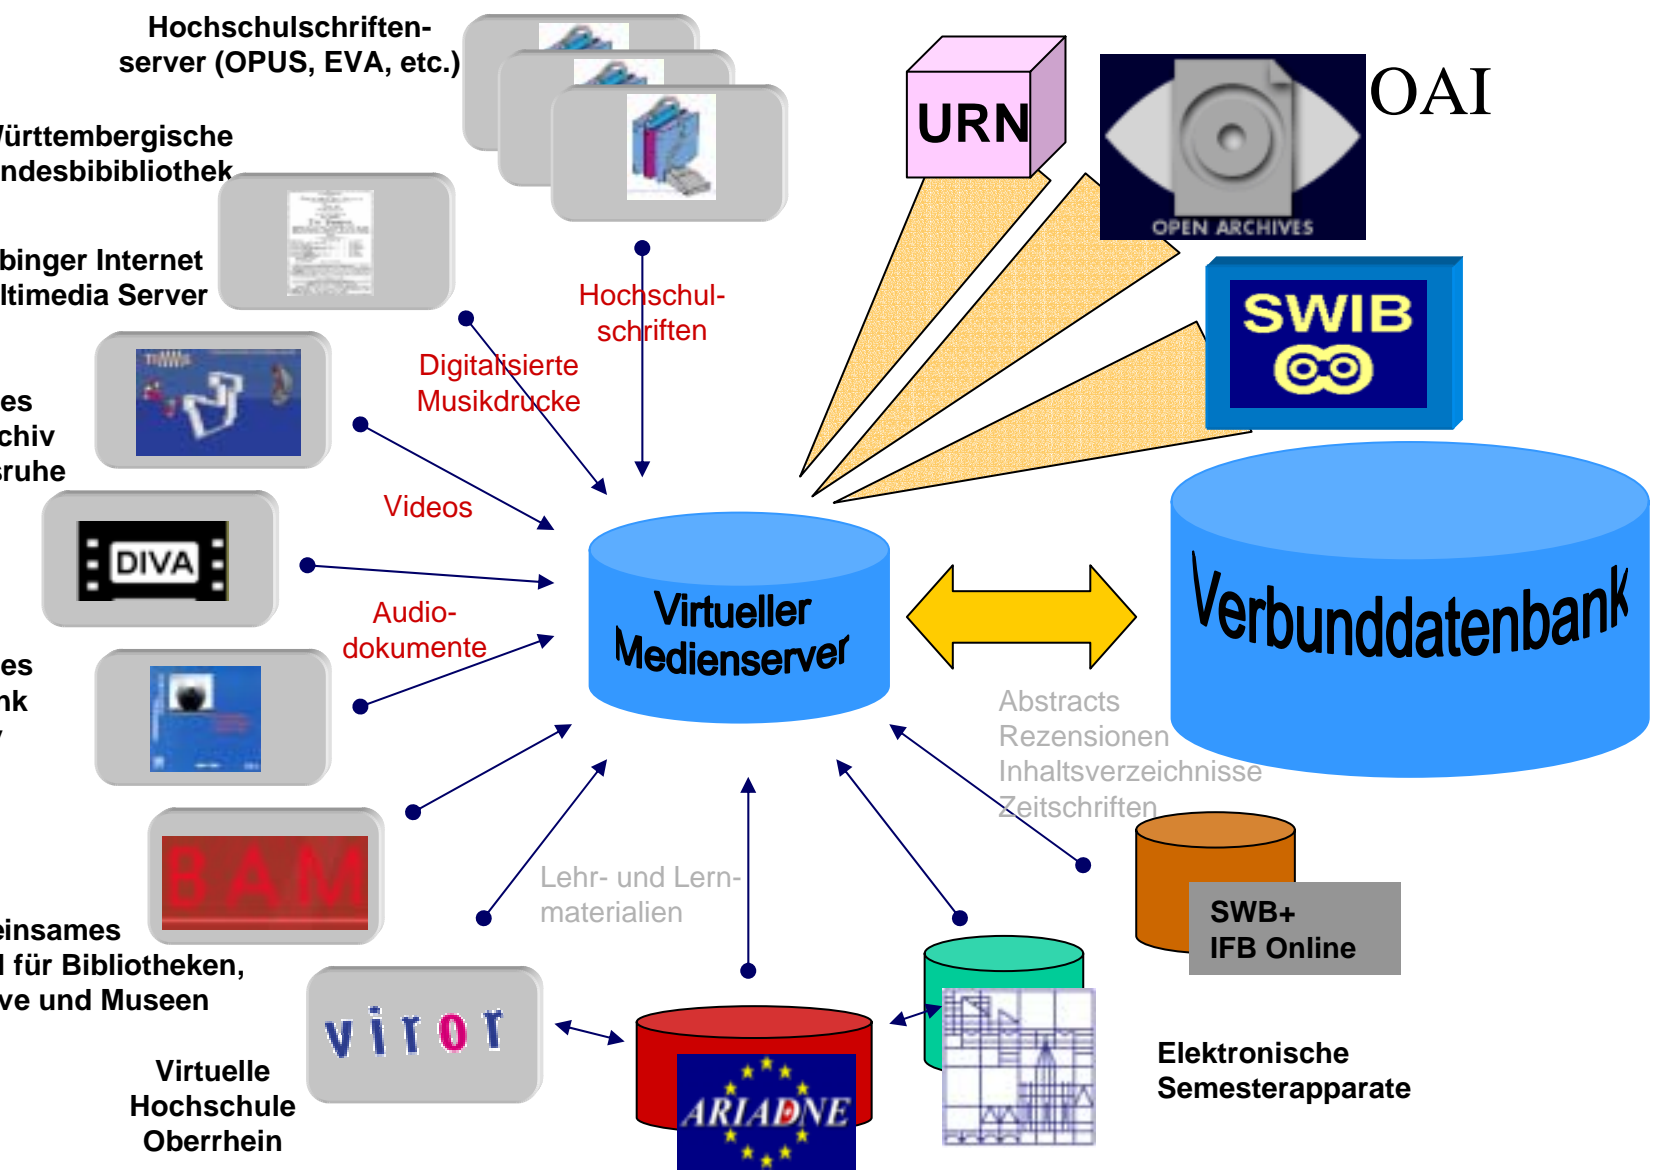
Hochschulschriften-server (OPUS, EVA, etc.)

ürttembergische
ndesbibliothek

binger Internet
ltimedia Server

es
chiv
sruhe

es
nk

einsames
l für Bibliotheken,
ve und Museen

Virtuelle
Hochschule
Oberrhein

URN

OAI

OPEN ARCHIVES

SWIB

Hochschul-schriften

Digitalisierte
Musikdrucke

Videos

DIVA

Audio-dokumente

Virtueller
Medienserver

Verbunddatenbank

Abstracts
Rezensionen
Inhaltsverzeichnisse
Zeitschriften

BAM

Lehr- und Lern-materialien

SWB+
IFB Online

viror

ARIADNE

Elektronische
Semesterapparate